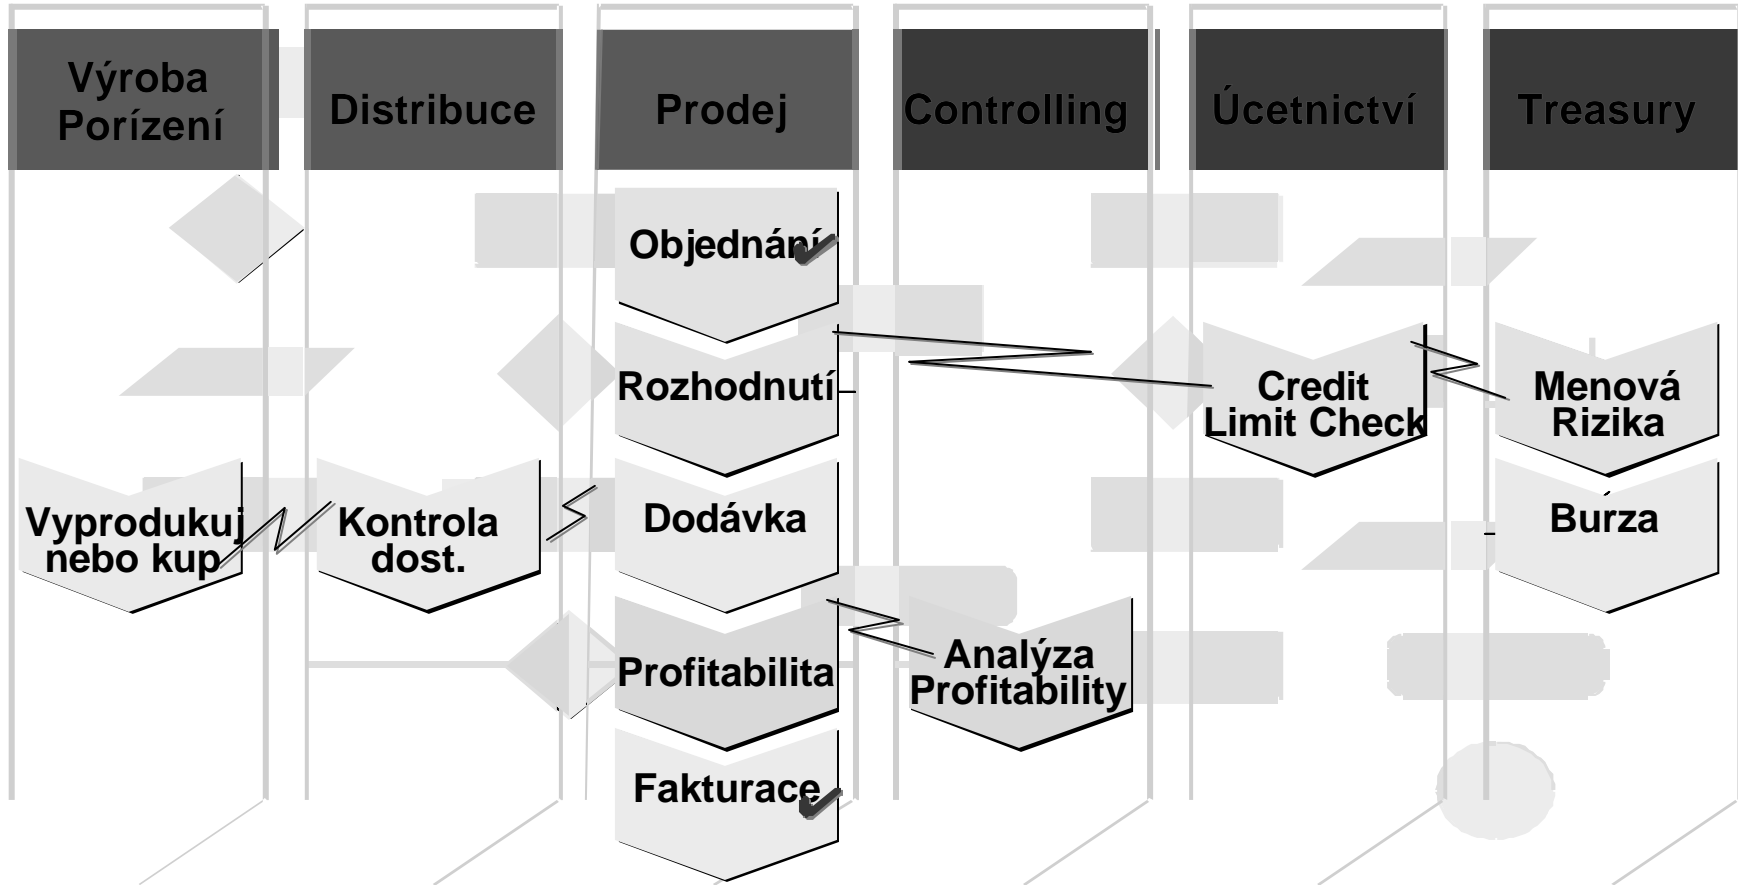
Výroba Porízení

Distribuce

Prodej

Controlling

Účetnictví

Treasury

Objednání

Rozhodnutí

Credit Limit Check

Menová Rizika

Vyprodukuj nebo kup

Kontrola dost.

Dodávka

Burza

Profitabilita

Analýza Profitability

Fakturace